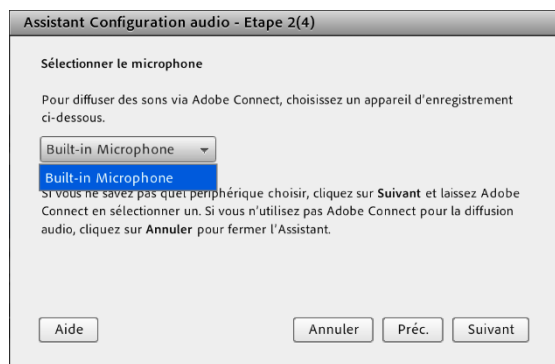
Assistant Configuration audio - Etape 2(4)

Sélectionner le microphone

Pour diffuser des sons via Adobe Connect, choisissez un appareil d'enregistrement ci-dessous.

Built-in Microphone

Built-in Microphone

Si vous ne savez pas quel périphérique choisir, cliquez sur Suivant et laissez Adobe Connect en sélectionner un. Si vous n'utilisez pas Adobe Connect pour la diffusion audio, cliquez sur Annuler pour fermer l'Assistant.

Aide

Annuler

Préc.

Suivant